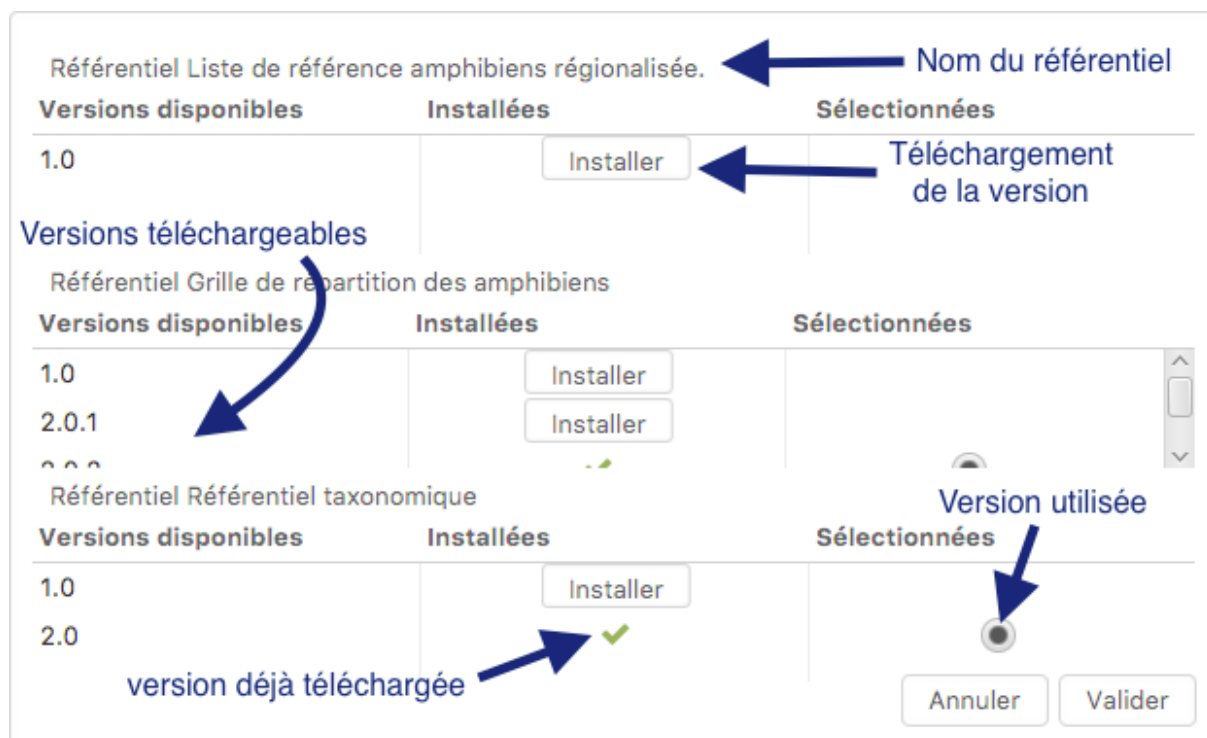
Référentiel Liste de référence amphibiens régionalisée.

Nom du référentiel

| Versions disponibles | Installées | Sélectionnées |
|---|---|---|
| 1.0 | Installer | |

Téléchargement de la version

Versions téléchargeables

Référentiel Grille de répartition des amphibiens

| Versions disponibles | Installées | Sélectionnées |
|---|---|---|
| 1.0 | Installer | |
| 2.0.1 | Installer | |
| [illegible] | | |

Référentiel Référentiel taxonomique

Version utilisée

| Versions disponibles | Installées | Sélectionnées |
|---|---|---|
| 1.0 | Installer | |
| 2.0 | | |

version déjà téléchargée

Annuler Valider